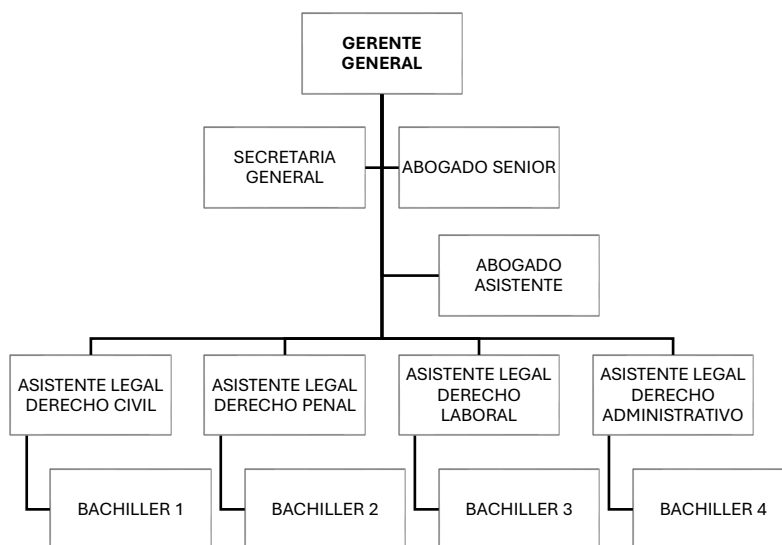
GERENTE GENERAL

SECRETARIA GENERAL

ABOGADO SENIOR

ABOGADO ASISTENTE

ASISTENTE LEGAL DERECHO CIVIL

ASISTENTE LEGAL DERECHO PENAL

ASISTENTE LEGAL DERECHO LABORAL

ASISTENTE LEGAL DERECHO ADMINISTRATIVO

BACHILLER 1

BACHILLER 2

BACHILLER 3

BACHILLER 4